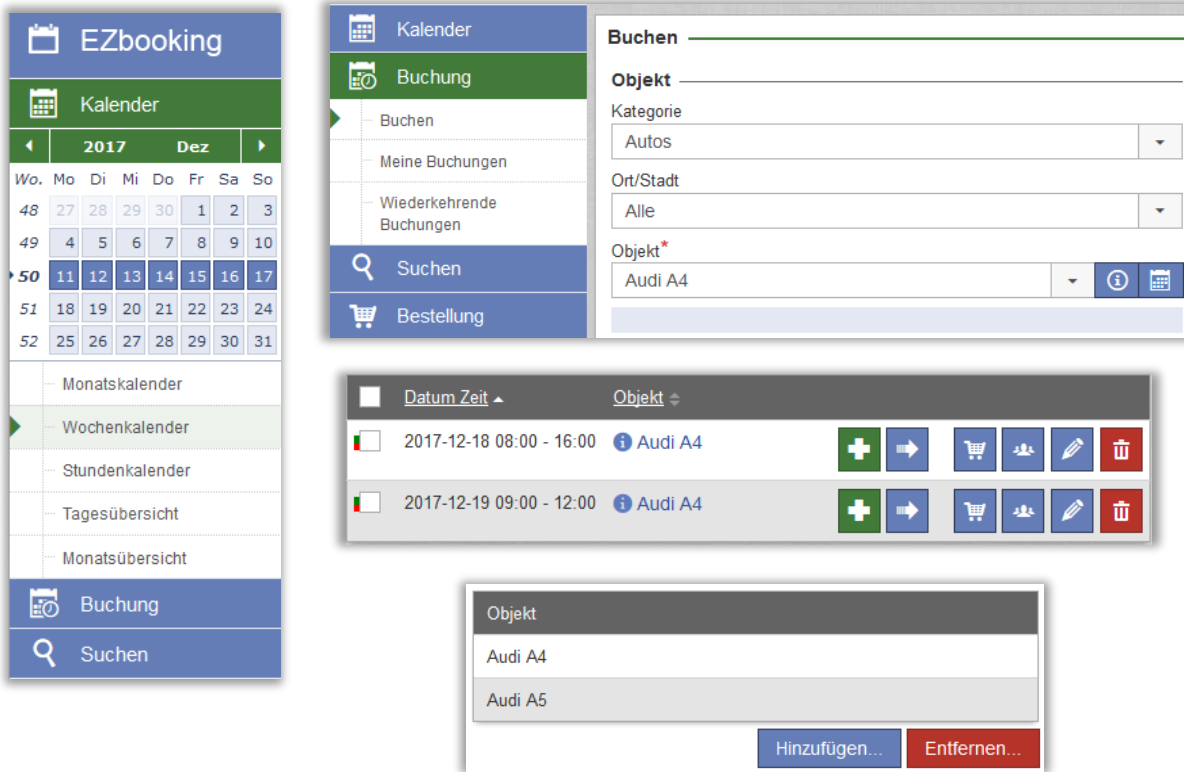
EZbooking

Kalender

2017 Dez

| Wo. | Mo | Di | Mi | Do | Fr | Sa | So |
|---|---|---|---|---|---|---|---|
| 48 | 27 | 28 | 29 | 30 | 1 | 2 | 3 |
| 49 | 4 | 5 | 6 | 7 | 8 | 9 | 10 |
| 50 | 11 | 12 | 13 | 14 | 15 | 16 | 17 |
| 51 | 18 | 19 | 20 | 21 | 22 | 23 | 24 |
| 52 | 25 | 26 | 27 | 28 | 29 | 30 | 31 |

Monatskalender
Wochenkalender
Stundenkalender
Tagesübersicht
Monatsübersicht
Buchung
Suchen

Kalender
Buchung
Buchen
Meine Buchungen
Wiederkehrende Buchungen
Suchen
Bestellung

Buchen
Objekt
Kategorie
Autos
Ort/Stadt
Alle
Objekt*
Audi A4

| | Datum Zeit | Objekt |
|---|---|---|
| | 2017-12-18 08:00 - 16:00 | Audi A4 |
| | 2017-12-19 09:00 - 12:00 | Audi A4 |

| Objekt |
|---|
| Audi A4 |
| Audi A5 |

Hinzufügen... Entfernen...